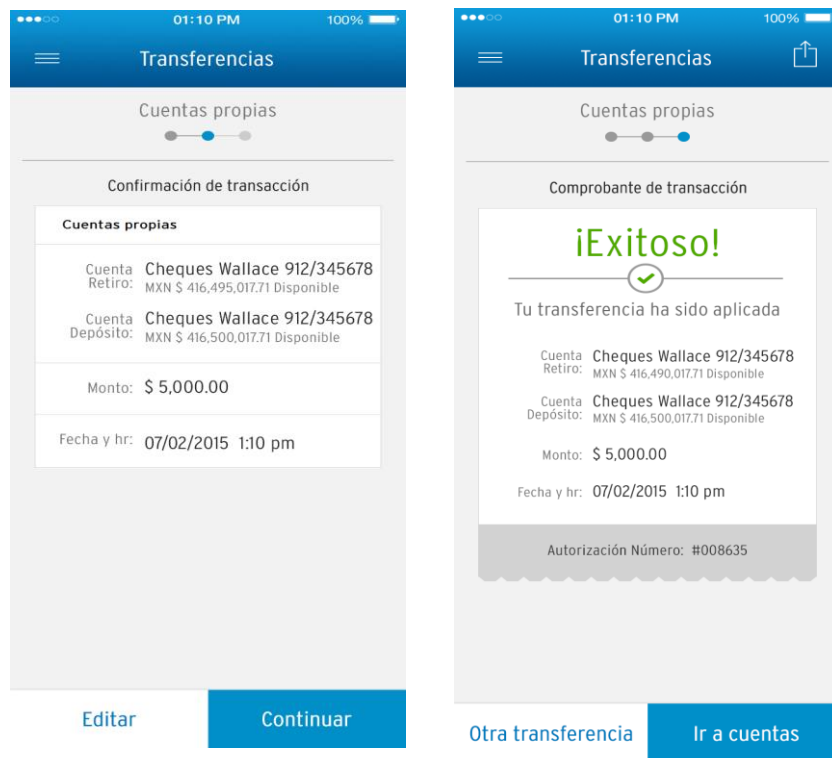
01:10 PM 100%

Transferencias

Cuentas propias

Confirmación de transacción

Cuentas propias

Cuenta Retiro: Cheques Wallace 912/345678
MXN $ 416,495,017.71 Disponible

Cuenta Depósito: Cheques Wallace 912/345678
MXN $ 416,500,017.71 Disponible

Monto: $ 5,000.00

Fecha y hr: 07/02/2015 1:10 pm

Editar

Continuar

01:10 PM 100%

Transferencias

Cuentas propias

Comprobante de transacción

¡Exitoso!

Tu transferencia ha sido aplicada

Cuenta Retiro: Cheques Wallace 912/345678
MXN $ 416,490,017.71 Disponible

Cuenta Depósito: Cheques Wallace 912/345678
MXN $ 416,500,017.71 Disponible

Monto: $ 5,000.00

Fecha y hr: 07/02/2015 1:10 pm

Autorización Número: #008635

Otra transferencia

Ir a cuentas